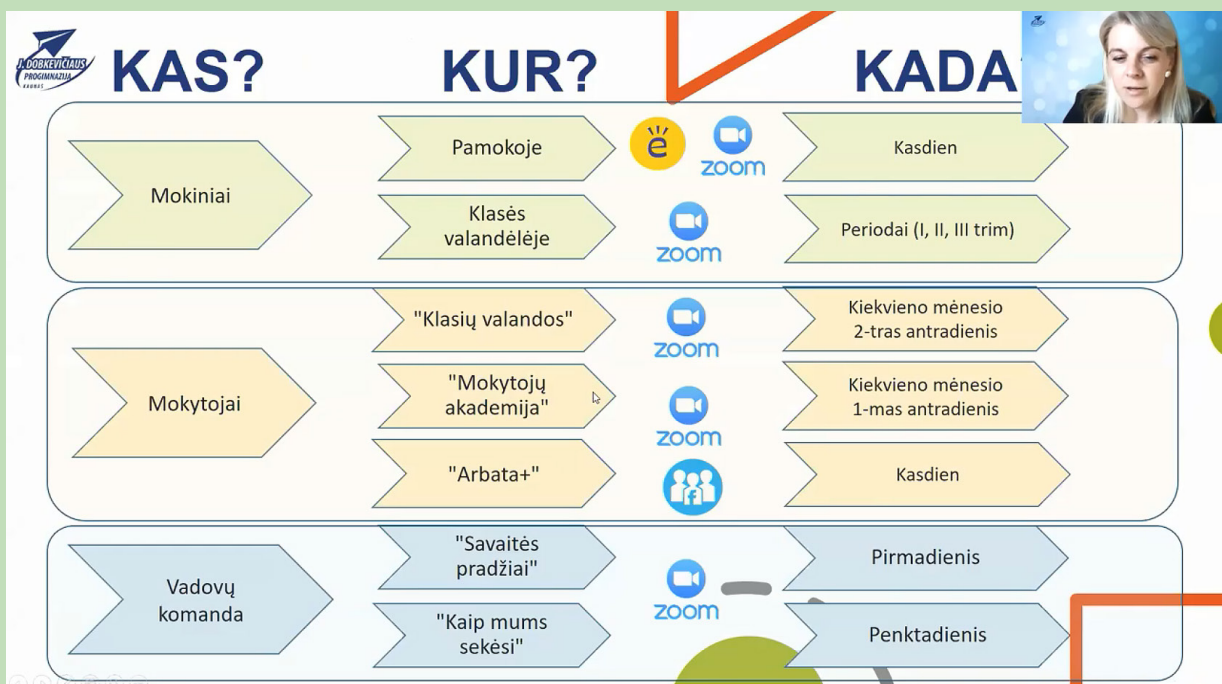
J. DOBKEVIČIAUS PROGIMNAZIJA KAUNAS

KAS?

KUR?

KADA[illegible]

Mokiniai

Pamokoje

ē

zoom

Kasdien

Klasės valandėlėje

zoom

Periodai (I, II, III trim)

Mokytojai

"Klasių valandos"

zoom

Kiekvieno mėnesio 2-tras antradienis

"Mokytojų akademija"

zoom

Kiekvieno mėnesio 1-mas antradienis

"Arbata+"

Kasdien

Vadovų komanda

"Savaitės pradžiai"

zoom

Pirmadienis

"Kaip mums sekėsi"

Penktadienis